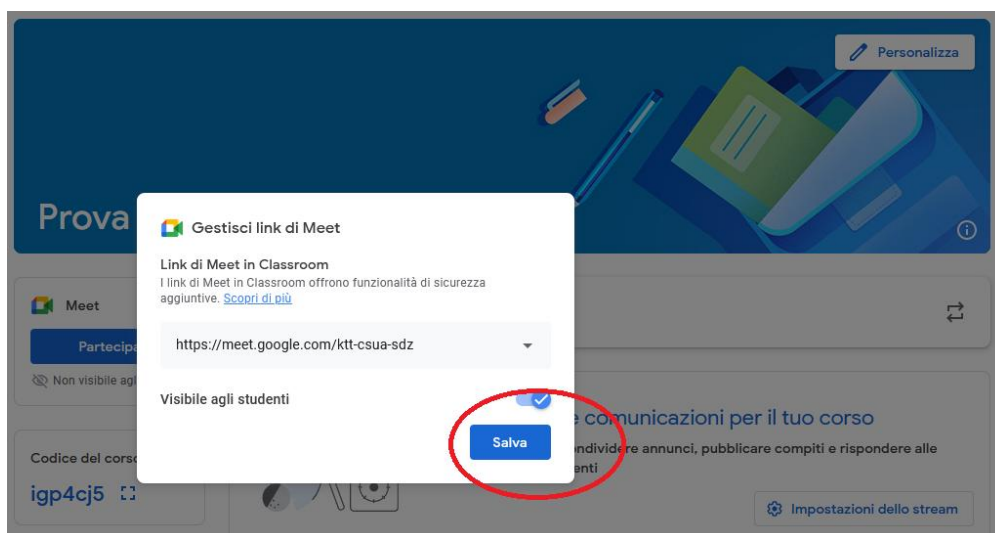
Personalizza

Prova

Meet

Partecipa

Non visibile agli

Codice del corso

igp4cj5

Gestisci link di Meet

Link di Meet in Classroom

I link di Meet in Classroom offrono funzionalità di sicurezza aggiuntive. Scopri di più

https://meet.google.com/ktt-csua-sdz

Visibile agli studenti

Salva

comunicazioni per il tuo corso

condividere annunci, pubblicare compiti e rispondere alle

enti

Impostazioni dello stream